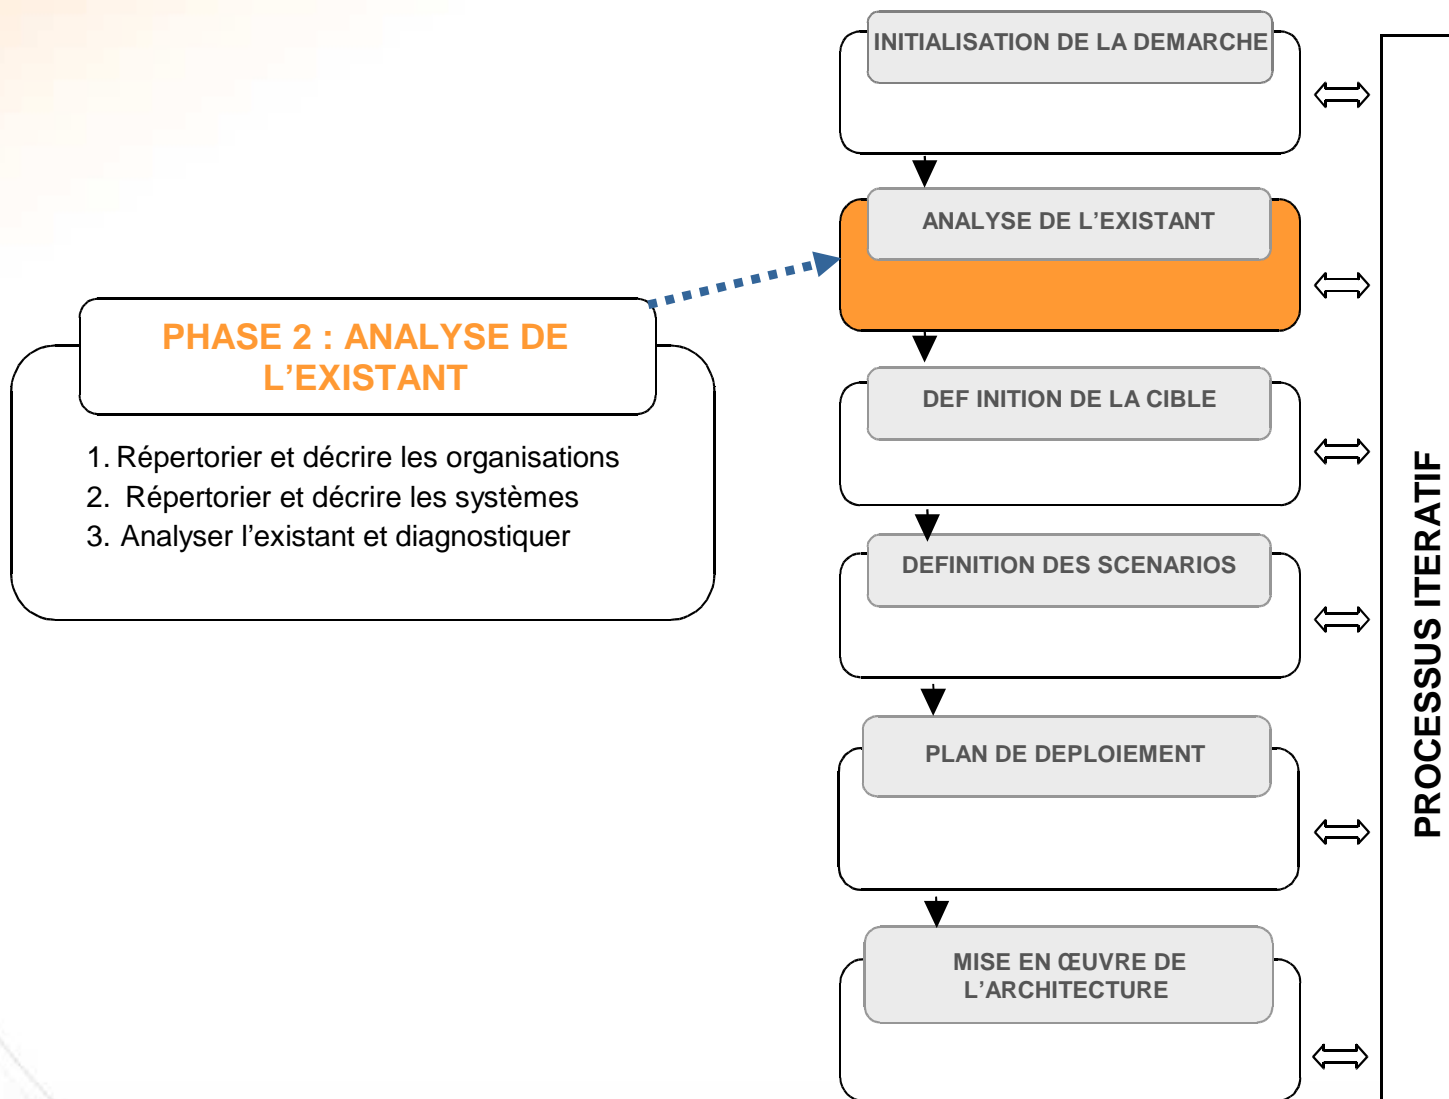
PHASE 2 : ANALYSE DE L’EXISTANT

1. Répertorier et décrire les organisations
2. Répertorier et décrire les systèmes
3. Analyser l’existant et diagnostiquer

INITIALISATION DE LA DEMARCHE

ANALYSE DE L’EXISTANT

DEF INITION DE LA CIBLE

DEFINITION DES SCENARIOS

PLAN DE DEPLOIEMENT

MISE EN ŒUVRE DE L’ARCHITECTURE

PROCESSUS ITERATIF